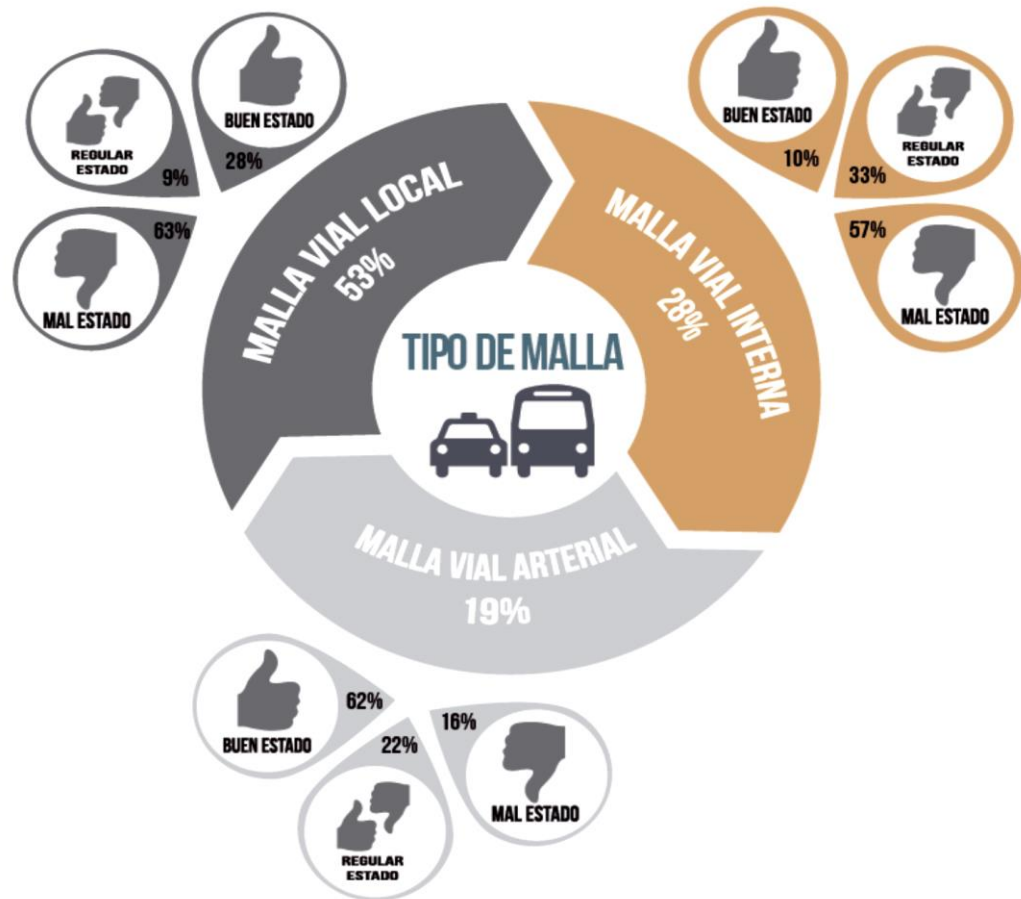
REGULAR ESTADO 9%

BUEN ESTADO 28%

63% MAL ESTADO

MALLA VIAL LOCAL 53%

BUEN ESTADO 10%

REGULAR ESTADO 33%

57% MAL ESTADO

MALLA VIAL INTERNA 28%

TIPO DE MALLA

MALLA VIAL ARTERIAL 19%

BUEN ESTADO 62%

22% REGULAR ESTADO

16% MAL ESTADO